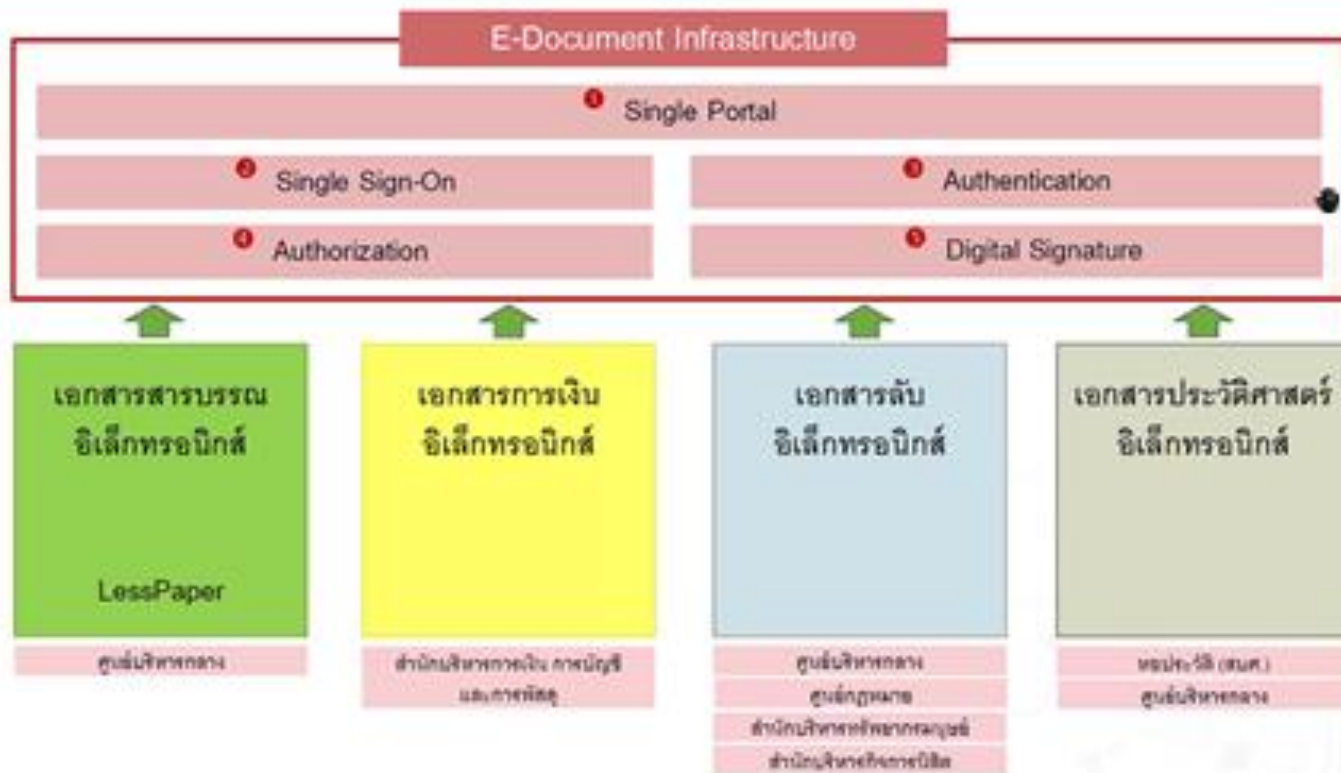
E-Document Infrastructure

1 Single Portal

2 Single Sign-On

3 Authentication

4 Authorization

5 Digital Signature

เอกสารสารบรรณ
อิเล็กทรอนิกส์

LessPaper

ศูนย์บริหารกลาง

เอกสารการเงิน
อิเล็กทรอนิกส์

สำนักบริหารการเงิน การบัญชี และการพัสดุ

เอกสารลับ
อิเล็กทรอนิกส์

ศูนย์บริหารกลาง

ศูนย์กฎหมาย

สำนักบริหารทรัพยากรมนุษย์

สำนักบริหารกิจการนิสิต

เอกสารประวัติศาสตร์
อิเล็กทรอนิกส์

หอประวัติ (สนต.)

ศูนย์บริหารกลาง